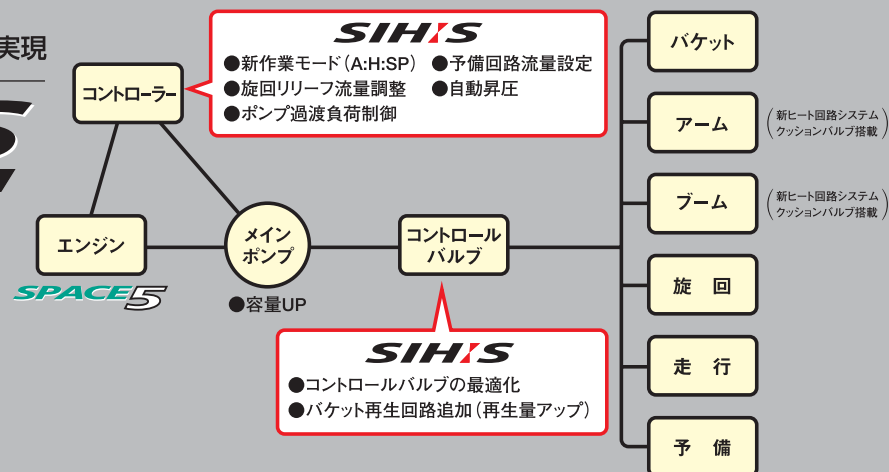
実現

SIHIS
●新作業モード(A:H:SP) ●予備回路流量設定
●旋回リリーフ流量調整 ●自動昇圧
●ポンプ過渡負荷制御

コントローラー

エンジン

SPACE5

メイン ポンプ

●容量UP

コントロール バルブ

SIHIS
●コントロールバルブの最適化
●バケット再生回路追加(再生量アップ)

バケット

アーム

(新ヒート回路システム クッションバルブ搭載)

ブーム

(新ヒート回路システム クッションバルブ搭載)

旋 回

走 行

予 備